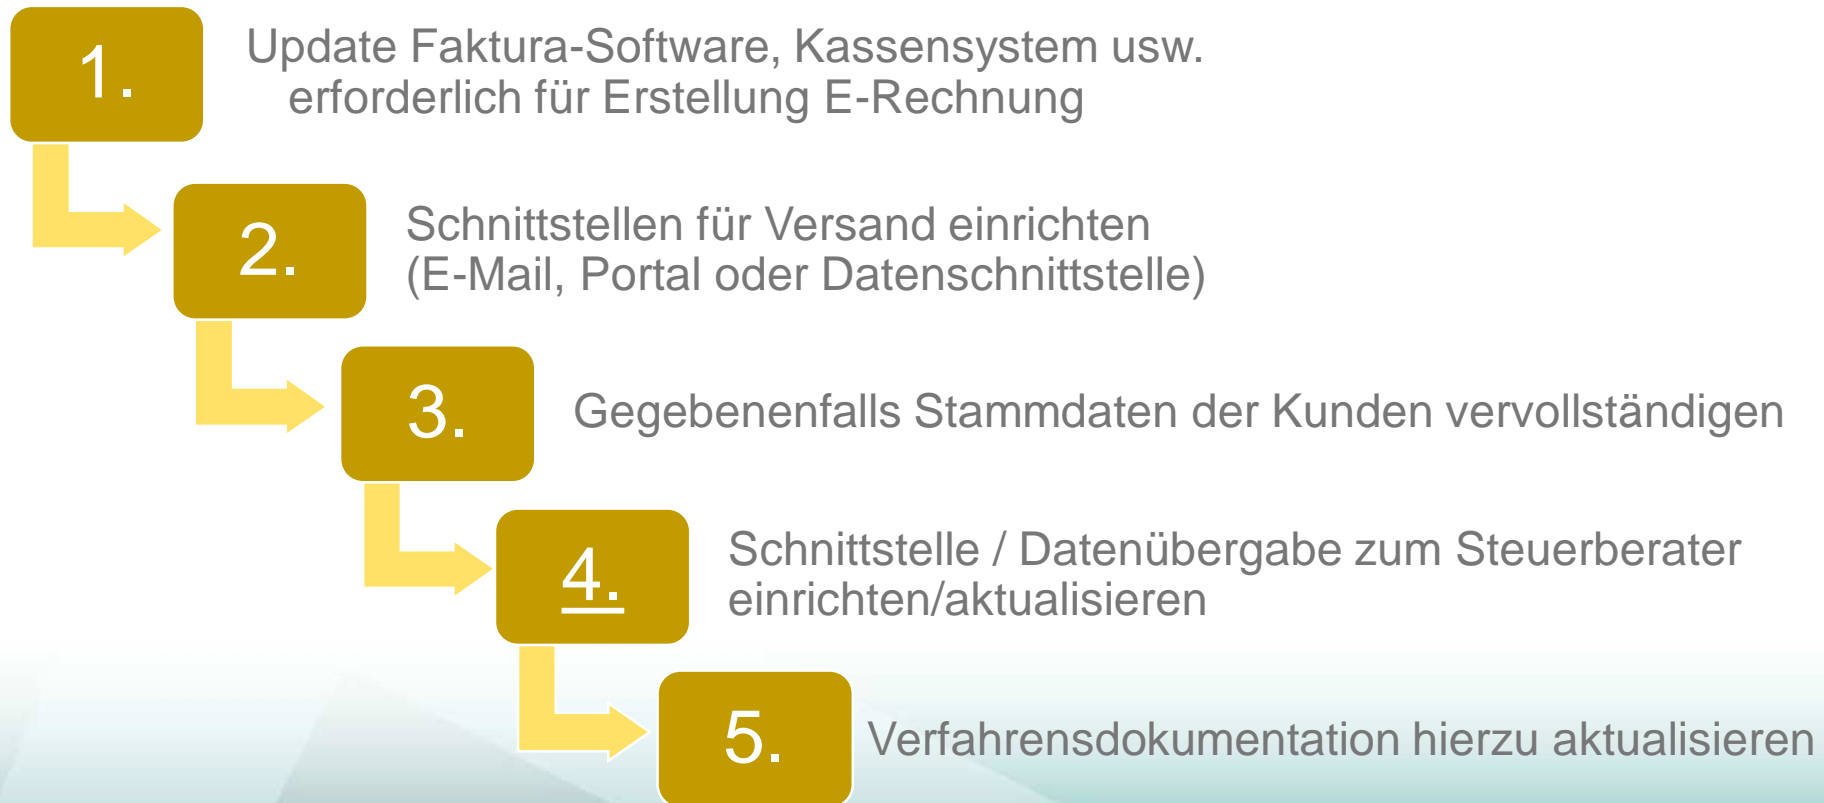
1.

Update Faktura-Software, Kassensystem usw. erforderlich für Erstellung E-Rechnung

2.

Schnittstellen für Versand einrichten (E-Mail, Portal oder Datenschnittstelle)

3.

Gegebenenfalls Stammdaten der Kunden vervollständigen

4.

Schnittstelle / Datenübergabe zum Steuerberater einrichten/aktualisieren

5.

Verfahrensdokumentation hierzu aktualisieren